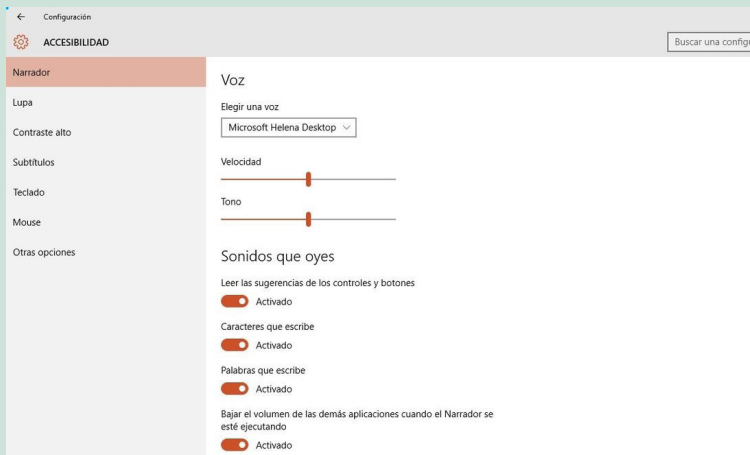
Configuración

ACCESIBILIDAD

Buscar una config

Narrador

Lupa

Contraste alto

Subtítulos

Teclado

Mouse

Otras opciones

Voz

Elegir una voz

Microsoft Helena Desktop

Velocidad

Tono

Sonidos que oyes

Leer las sugerencias de los controles y botones

Activado

Caracteres que escribe

Activado

Palabras que escribe

Activado

Bajar el volumen de las demás aplicaciones cuando el Narrador se esté ejecutando

Activado